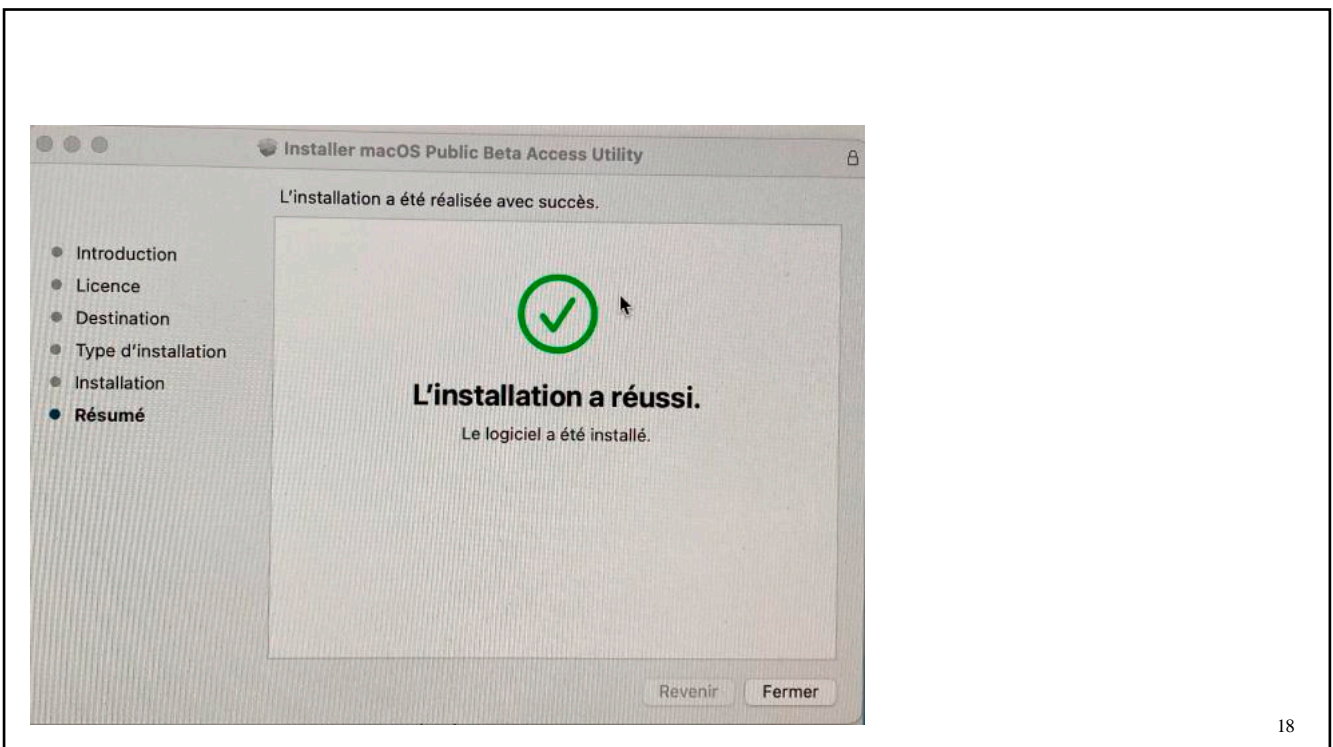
Installer macOS Public Beta Access Utility

L'installation a été réalisée avec succès.

Introduction
Licence
Destination
Type d'installation
Installation
Résumé

L'installation a réussi.

Le logiciel a été installé.

Revenir
Fermer

18